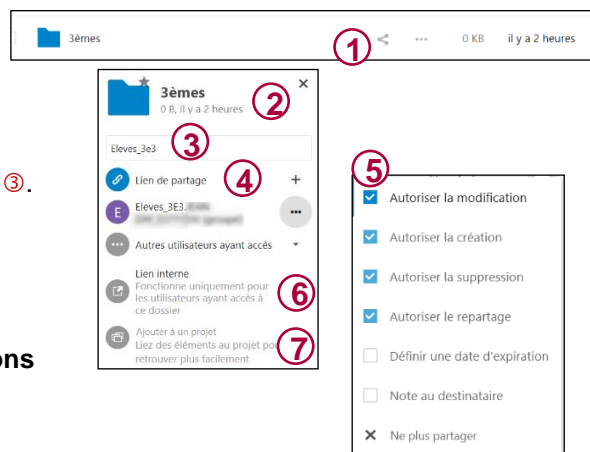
3èmes
1
0 KB il y a 2 heures

3èmes
0 B, il y a 2 heures
2
×
Eleves_3e3
3
③.
Lien de partage
4
+
Eleves_3E3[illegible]
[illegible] (groupe)
Autres utilisateurs ayant accès
Lien interne
Fonctionne uniquement pour les utilisateurs ayant accès à ce dossier
6
Ajouter à un projet
Liez des éléments au projet pour retrouver plus facilement
7
ons

5
Autoriser la modification
Autoriser la création
Autoriser la suppression
Autoriser le repartage
Définir une date d'expiration
Note au destinataire
× Ne plus partager